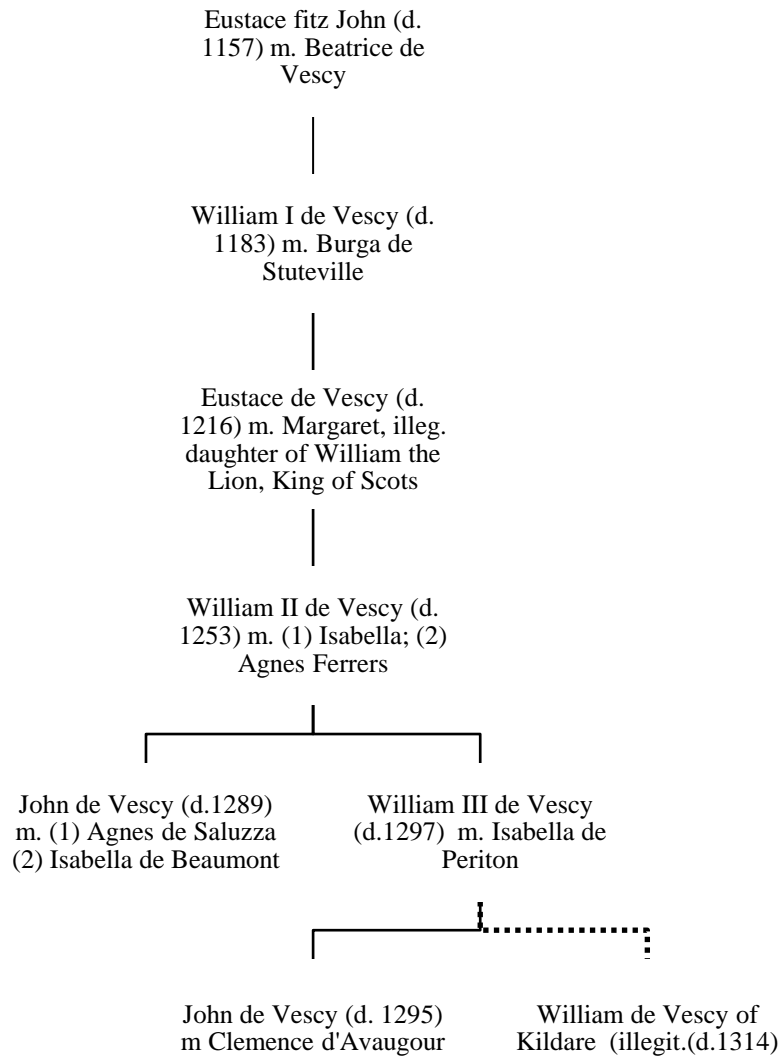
Eustace fitz John (d. 1157) m. Beatrice de Vescy

William I de Vescy (d. 1183) m. Burga de Stuteville

Eustace de Vescy (d. 1216) m. Margaret, illeg. daughter of William the Lion, King of Scots

William II de Vescy (d. 1253) m. (1) Isabella; (2) Agnes Ferrers

John de Vescy (d.1289) m. (1) Agnes de Saluzza (2) Isabella de Beaumont

William III de Vescy (d.1297) m. Isabella de Periton

John de Vescy (d. 1295) m Clemence d'Avaugour

William de Vescy of Kildare (illegit.(d.1314)